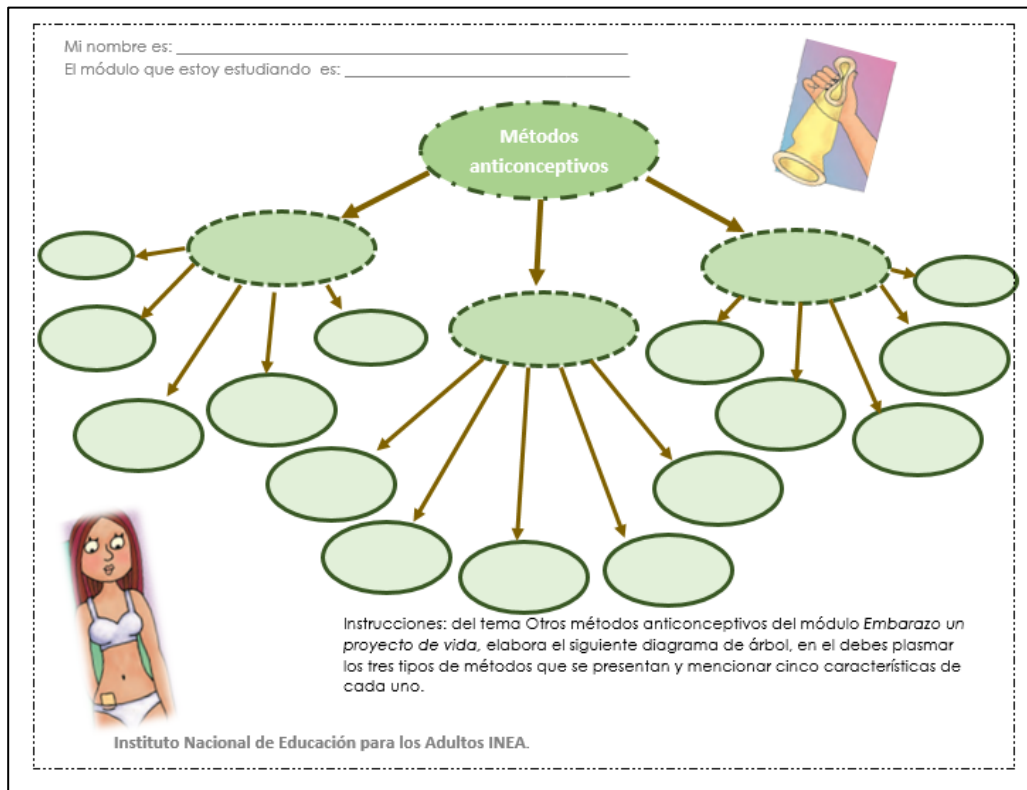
Mi nombre es: ___________________________________________

El módulo que estoy estudiando es: ______________________________

Métodos anticonceptivos

Instrucciones: del tema Otros métodos anticonceptivos del módulo *Embarazo un proyecto de vida*, elabora el siguiente diagrama de árbol, en el debes plasmar los tres tipos de métodos que se presentan y mencionar cinco características de cada uno.

Instituto Nacional de Educación para los Adultos INEA.